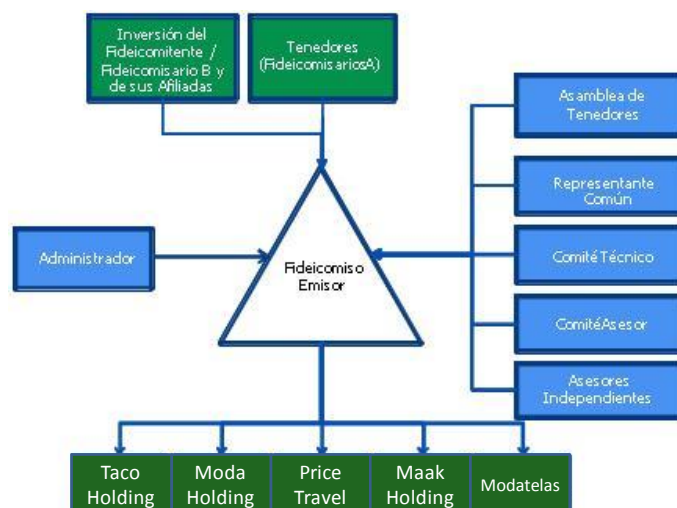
Inversión del Fideicomitente / Fideicomisario B y de sus Afiliadas

Tenedores (Fideicomisarios A)

Asamblea de Tenedores

Representante Común

Comité Técnico

Comité Asesor

Asesores Independientes

Administrador

Fideicomiso Emisor

Taco Holding

Moda Holding

Price Travel

Maak Holding

Modatelas